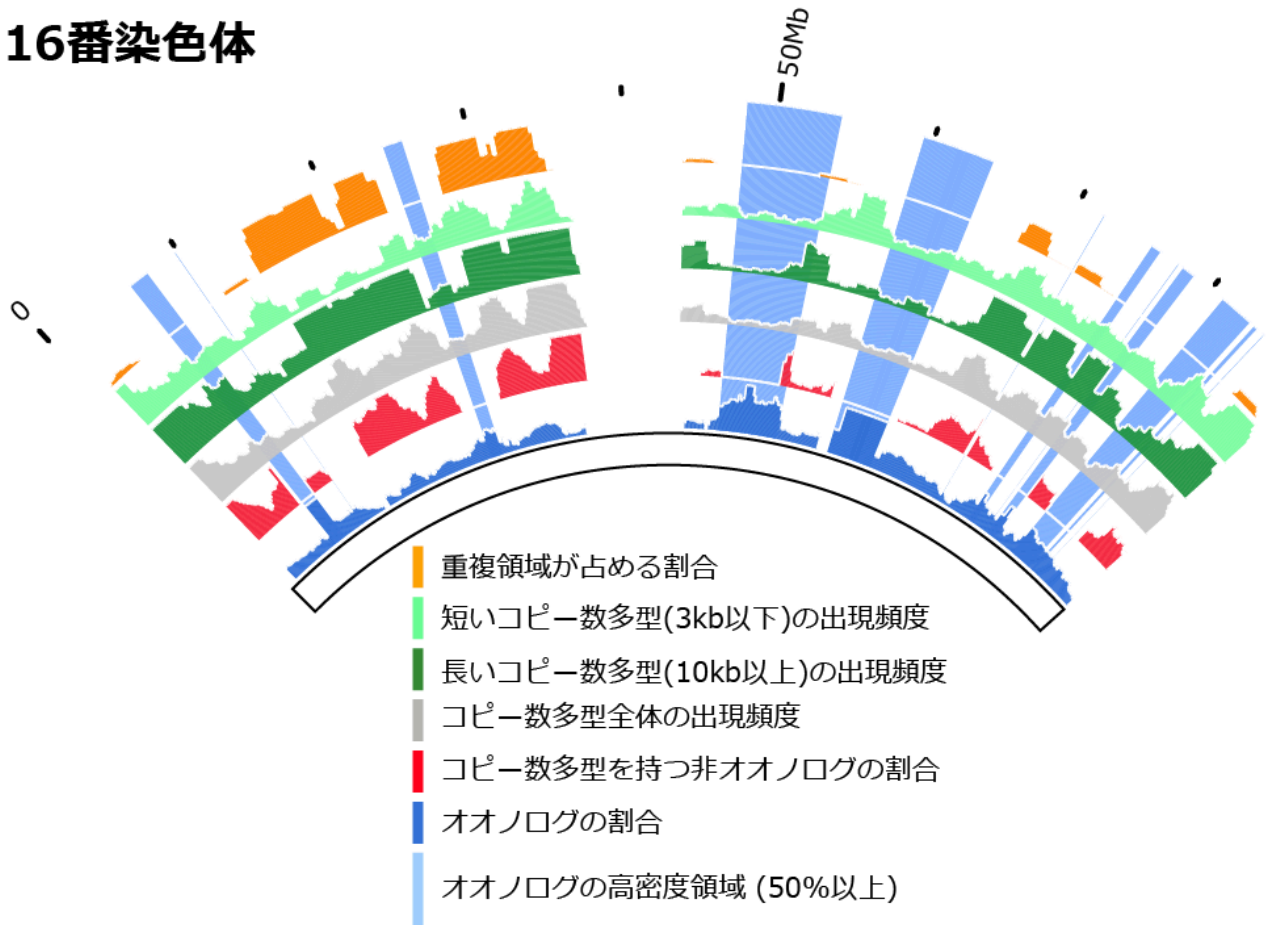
16番染色体

0

50Mb

重複領域が占める割合

短いコピー数多型(3kb以下)の出現頻度

長いコピー数多型(10kb以上)の出現頻度

コピー数多型全体の出現頻度

コピー数多型を持つ非オオノログの割合

オオノログの割合

オオノログの高密度領域 (50%以上)